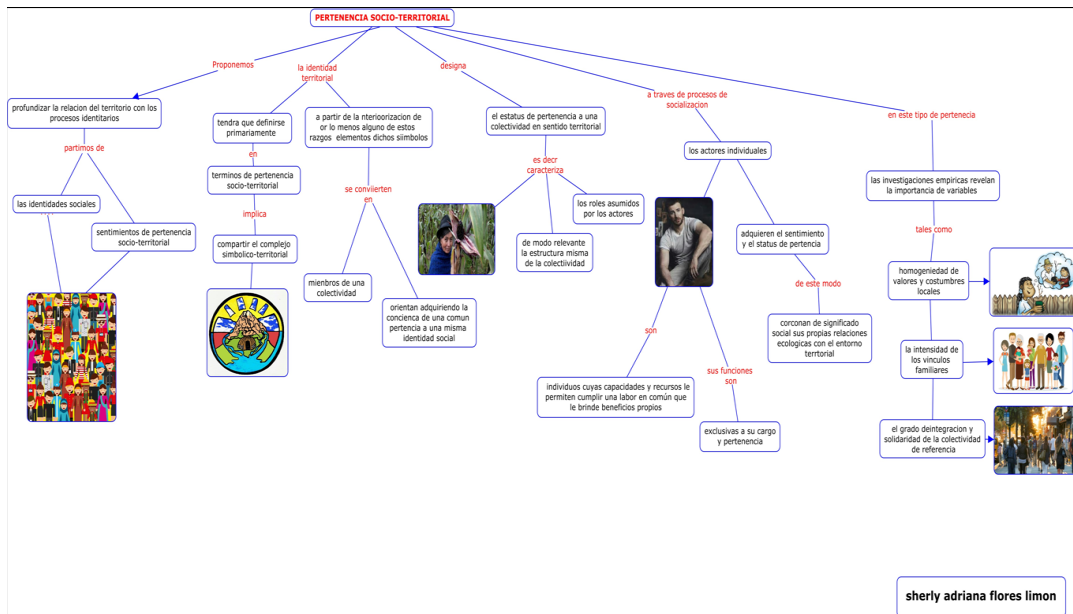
PERTENENCIA SOCIO-TERRITORIAL

Proponemos

profundizar la relacion del territorio con los procesos identitarios

partimos de

las identidades sociales

sentimientos de pertenencia socio-territorial

la identidad territorial

tendra que definirse primariamente

en

terminos de pertenencia socio-territorial

implica

compartir el complejo simbolico-territorial

a partir de la nteriorizacion de or lo menos alguno de estos razgos elementos dichos siimbolos

se conviierten en

mienbros de una colectividad

orientan adquiriendo la concienca de una comun pertencia a una misma identidad social

designa

el estatus de pertenencia a una colectividad en sentido territorial

es decr caracteriza

los roles asumidos por los actores

de modo relevante la estructura misma de la colectiividad

a traves de procesos de socializacion

los actores individuales

adquieren el sentimiento y el status de pertencia

de este modo

corconan de significado social sus propias relaciones ecologicas con el entorno terrtorial

son

individuos cuyas capacidades y recursos le permiten cumplir una labor en común que le brinde beneficios propios

sus funciones son

exclusivas a su cargo y pertenencia

en este tipo de pertenecia

las investigaciones empiricas revelan la importancia de variables

tales como

homogeniedad de valores y costumbres locales

la intensidad de los vinculos familiares

el grado deintegracion y solidaridad de la colectividad de referencia

sherly adriana flores limon